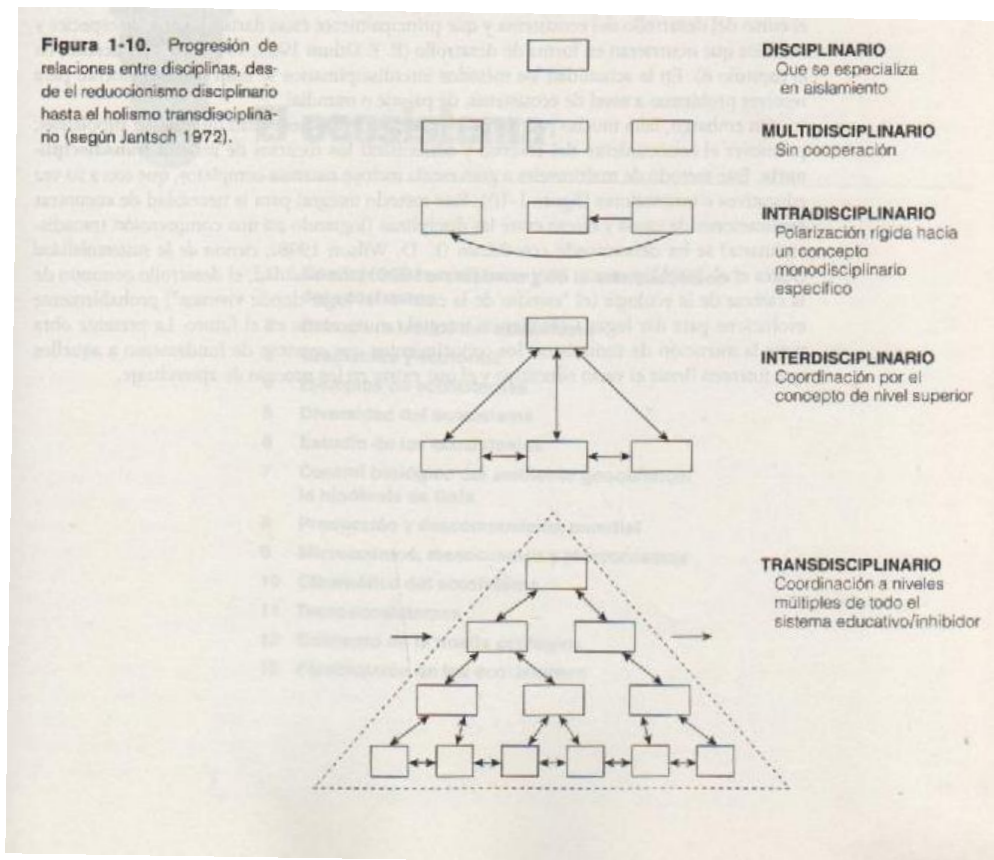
**Figura 1-10.** Progresión de relaciones entre disciplinas, desde el reduccionismo disciplinario hasta el holismo transdisciplinario (según Jantsch 1972).

**DISCIPLINARIO**
Que se especializa en aislamiento

**MULTIDISCIPLINARIO**
Sin cooperación

**INTRADISCIPLINARIO**
Polarización rígida hacia un concepto monodisciplinario específico

**INTERDISCIPLINARIO**
Coordinación por el concepto de nivel superior

**TRANSDISCIPLINARIO**
Coordinación a niveles múltiples de todo el sistema educativo/inhibidor